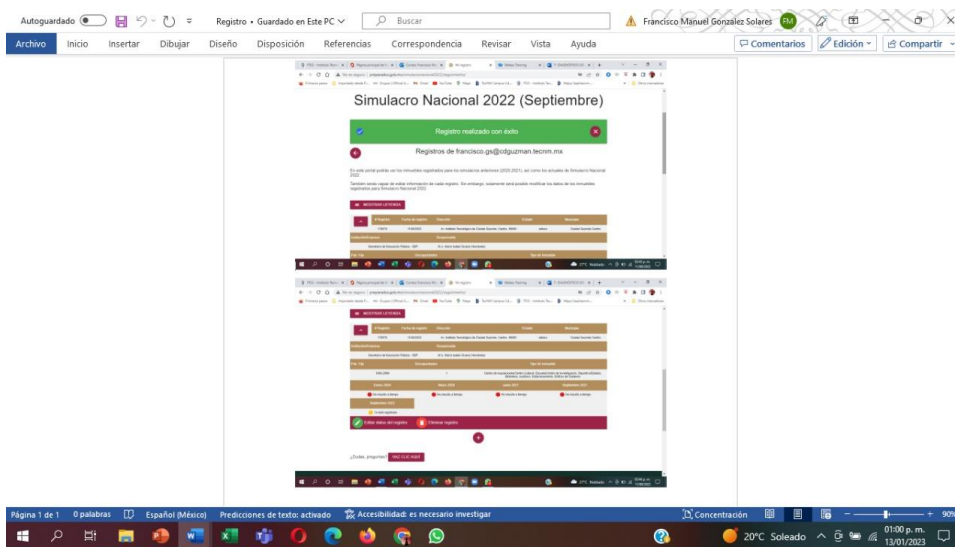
Autoguardado Registro • Guardado en Este PC Buscar Francisco Manuel Gonzalez Solares FM

Archivo Inicio Insertar Dibujar Diseño Disposición Referencias Correspondencia Revisar Vista Ayuda Comentarios Edición Compartir

Simulacro Nacional 2022 (Septiembre)

Registro realizado con éxito

Registros de francisco.gs@cdguzman.tecnm.mx

En este portal podrás ver los simulacros registrados para los simulacros anteriores (2020,2021), así como los actuales de Simulacro Nacional 2022.

También verás vigas de estas información de cada registro. Sin embargo, solamente será posible modificar los datos de los simulacros registrados para Simulacro Nacional 2022.

MOSTRAR LEYENDA

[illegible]

MOSTRAR LEYENDA

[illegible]

Editar datos del registro Eliminar registro

¿Dudas, preguntas? HAZ CLIC AQUÍ

Página 1 de 1 0 palabras Español (México) Predicciones de texto: activado Accesibilidad: es necesario investigar Concentración 90%

20°C Soleado 01:00 p. m. 13/01/2023